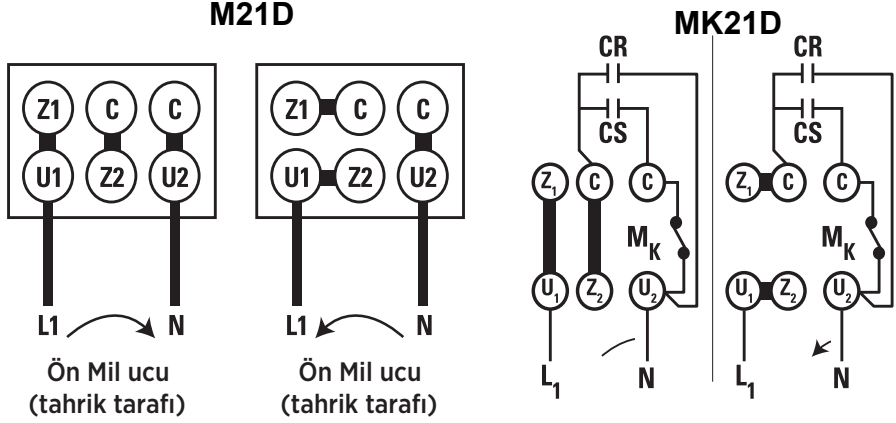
M21D

Z1 C C
U1 Z2 U2
L1 N
Ön Mil ucu (tahrik tarafı)

Z1 C C
U1 Z2 U2
L1 N
Ön Mil ucu (tahrik tarafı)

MK21D

CR
CS
$Z_1$ C C
$M_K$
$U_1$ $Z_2$ $U_2$
$L_1$ N

CR
CS
$Z_1$ C C
$M_K$
$U_1$ $Z_2$ $U_2$
$L_1$ N